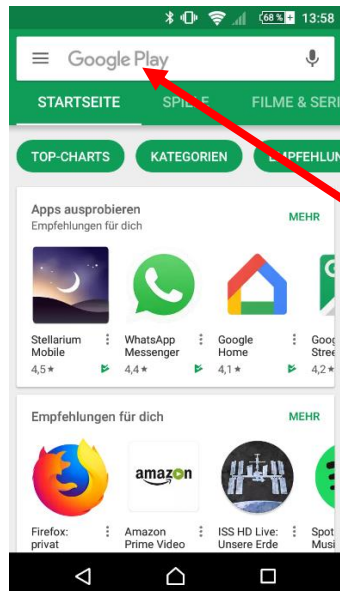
68 % 13:58

Google Play

STARTSEITE SPI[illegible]E FILME & SERI

TOP-CHARTS KATEGORIEN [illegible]MPFEHLUN

Apps ausprobieren
Empfehlungen für dich
MEHR

Stellarium Mobile
4,5 ★

WhatsApp Messenger
4,4 ★

Google Home
4,1 ★

Goog Stree
4,2 ★

Empfehlungen für dich
MEHR

amazon

Firefox: privat

Amazon Prime Video

ISS HD Live: Unsere Erde

Spot Musi